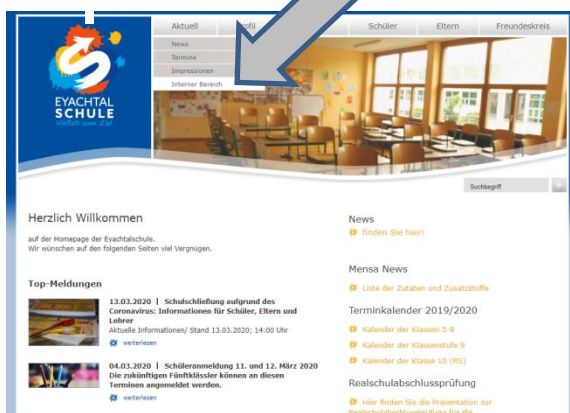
Aktuell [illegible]ofil Schüler Eltern Freundeskreis

News
Termine
Impressionen
Interner Bereich

EYACHTAL SCHULE
Vielfalt zum Ziel

Suchbegriff

Herzlich Willkommen

auf der Homepage der Eyachtalschule.
Wir wünschen auf den folgenden Seiten viel Vergnügen.

Top-Meldungen

13.03.2020 | Schulschließung aufgrund des Coronavirus: Informationen für Schüler, Eltern und Lehrer
Aktuelle Informationen/ Stand 13.03.2020; 14:00 Uhr
weiterlesen

04.03.2020 | Schüleranmeldung 11. und 12. März 2020 Die zukünftigen Fünftklässler können an diesen Terminen angemeldet werden.
weiterlesen

News
finden Sie hier!

Mensa News
Liste der Zutaten und Zusatzstoffe

Terminkalender 2019/2020
Kalender der Klassen 5-8
Kalender der Klassenstufe 9
Kalender der Klasse 10 (RS)

Realschulabschlussprüfung
Hier finden Sie die Präsentation zur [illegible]